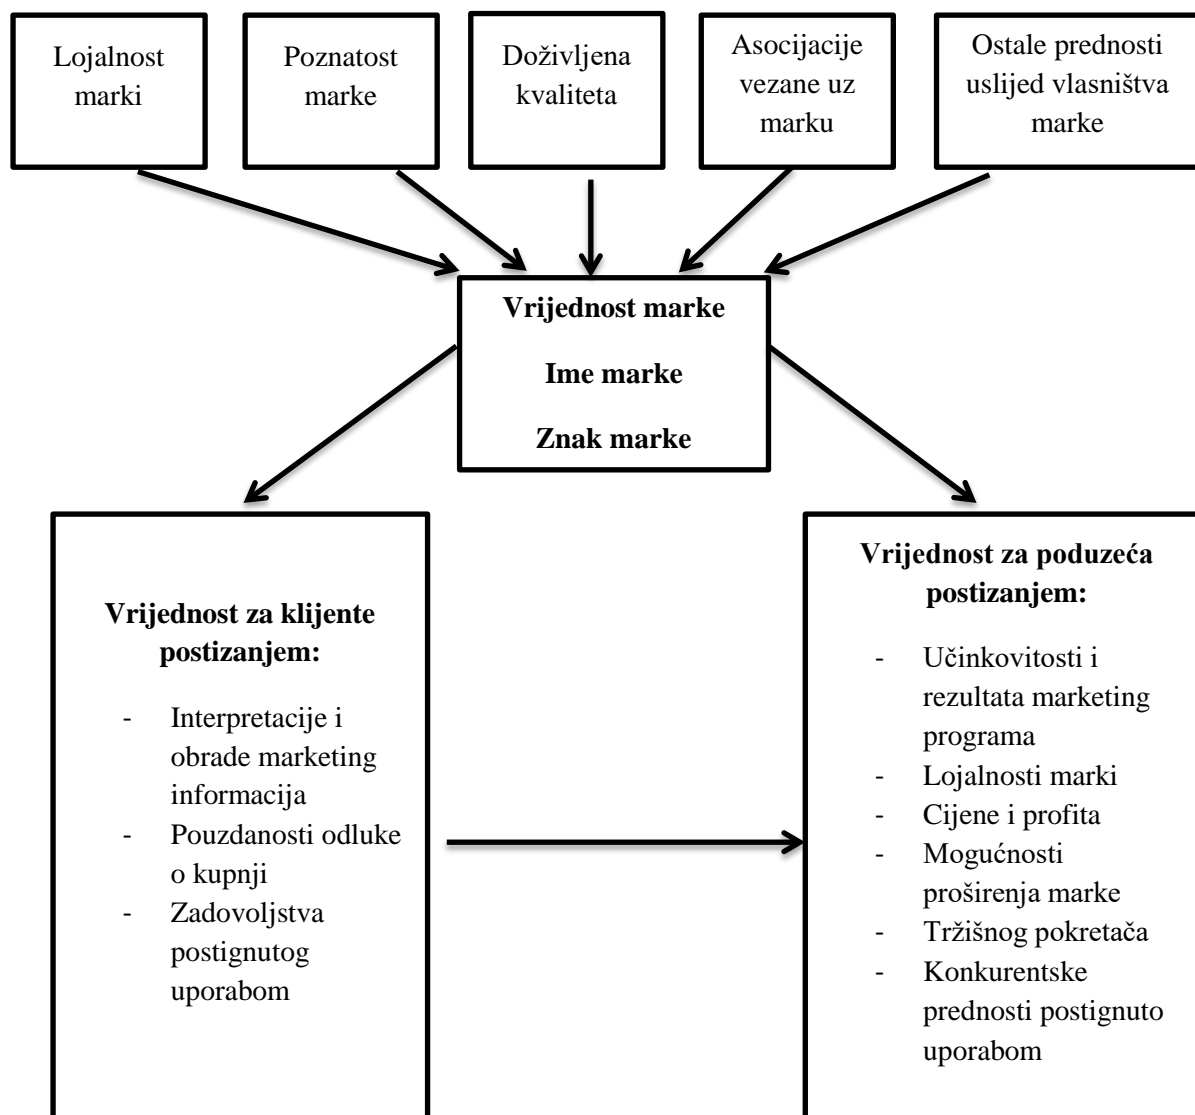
Lojalnost marki

Poznatost marke

Doživljena kvaliteta

Asocijacije vezane uz marku

Ostale prednosti uslijed vlasništva marke

**Vrijednost marke**

**Ime marke**

**Znak marke**

**Vrijednost za klijente postizanjem:**

- Interpretacije i obrade marketing informacija
- Pouzdanosti odluke o kupnji
- Zadovoljstva postignutog uporabom

**Vrijednost za poduzeća postizanjem:**

- Učinkovitosti i rezultata marketing programa
- Lojalnosti marki
- Cijene i profita
- Mogućnosti proširenja marke
- Tržišnog pokretača
- Konkurentske prednosti postignuto uporabom